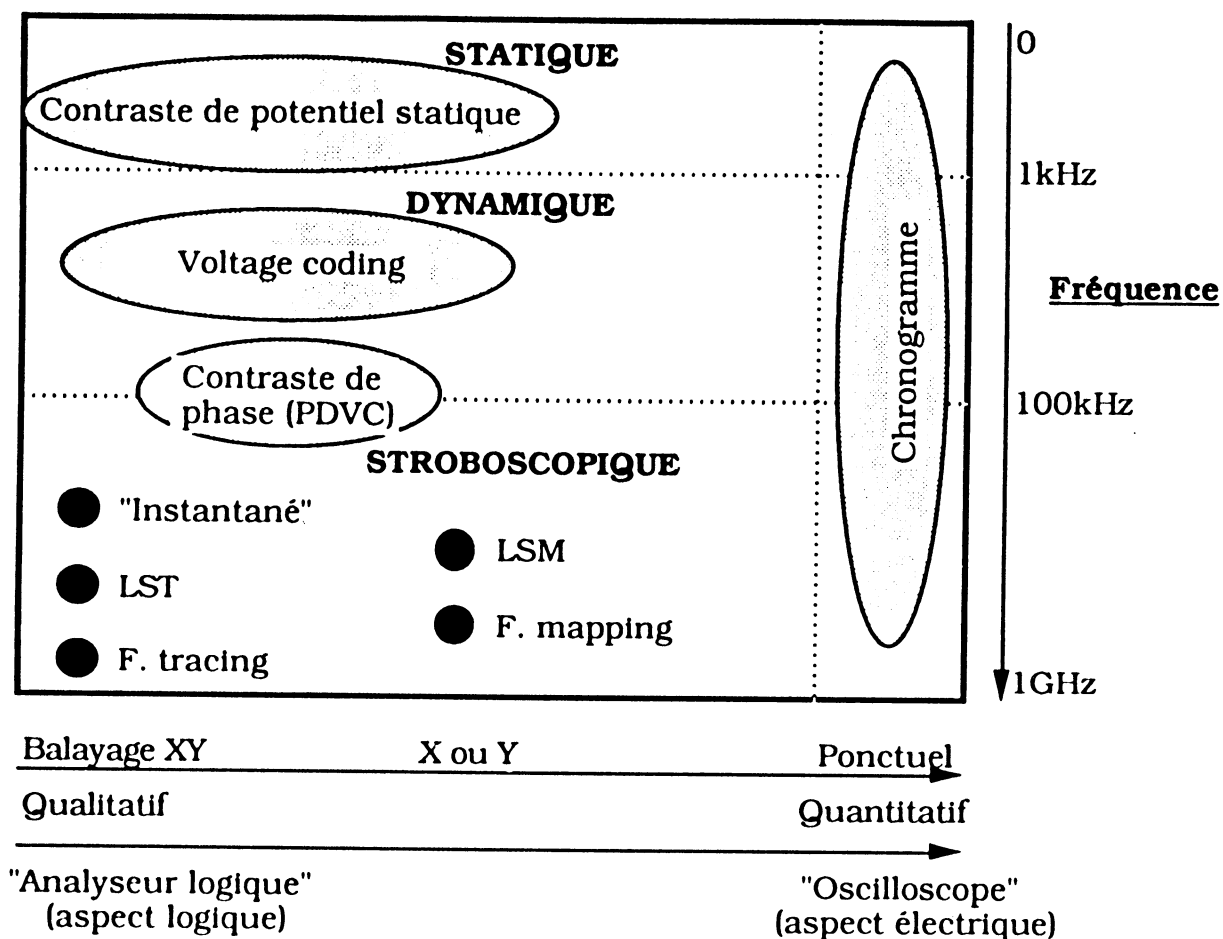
STATIQUE

Contraste de potentiel statique

DYNAMIQUE

Voltage coding

Contraste de phase (PDVC)

STROBOSCOPIQUE

"Instantané"

LST

F. tracing

LSM

F. mapping

Chronogramme

0

1kHz

Fréquence

100kHz

1GHz

Balayage XY

X ou Y

Ponctuel

Qualitatif

Quantitatif

"Analyseur logique" (aspect logique)

"Oscilloscope" (aspect électrique)